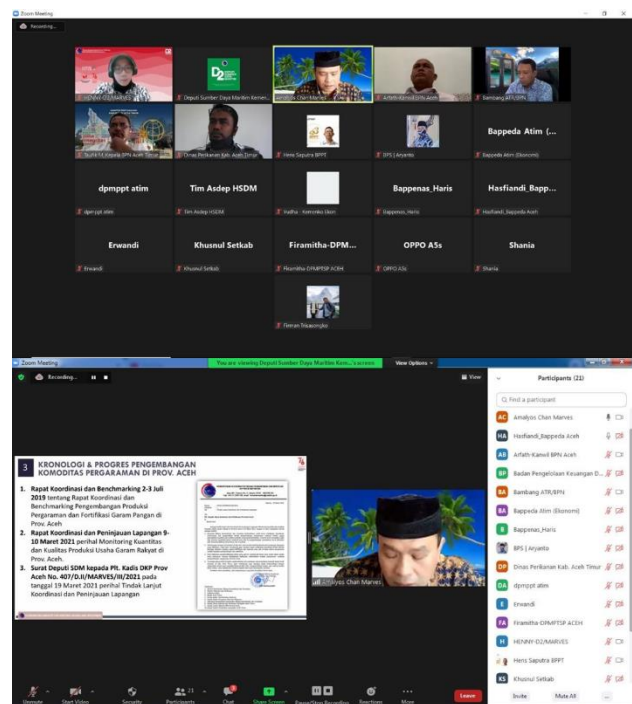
Zoom Meeting

Recording...

HENNY-D2/MARVES

Deputi Sumber Daya Maritim Kemen...

Analysis Chan Marves

Arfath-Kanwil BPN Aceh

Bambang ATR/BPN

Kepala BPN Aceh Timur

Dinas Perikanan Kab. Aceh Timur

Hens Saputra BPPT

BPS | Aryanto

Bappeda Atim (...

Bappeda Atim (Ekonomi)

dpmppt atim

dpmppt atim

Tim Asdep HSDM

Tim Asdep HSDM

Fadha - Komenko Ekon

Bappenas_Haris

Bappenas_Haris

Hasfiandi_Bapp...

Hasfiandi_Bappeda Aceh

Erwandi

Erwandi

Khusnul Setkab

Khusnul Setkab

Firamitha-DPM...

Firamitha-DPMPTSP ACEH

OPPO A5s

OPPO A5s

Shania

Shania

Firman Triasongko

Zoom Meeting

You are viewing Deputi Sumber Daya Maritim Kem...'s screen

View Options

Recording...

View

3 KRONOLOGI & PROGRES PENGEMBANGAN KOMODITAS PERGARAMAN DI PROV. ACEH

1. Rapat Koordinasi dan Benchmarking 2-3 Juli 2019 tentang Rapat Koordinasi dan Benchmarking Pengembangan Produksi Pergaraman dan Fortifikasi Garam Pangan di Prov. Aceh

2. Rapat Koordinasi dan Peninjauan Lapangan 9-10 Maret 2021 perihal Monitoring Kuantitas dan Kualitas Produksi Usaha Garam Rakyat di Prov. Aceh

3. Surat Deputi SDM kepada Plt. Kadis DKP Prov Aceh No. 407/D.II/MARVES/III/2021 pada tanggal 19 Maret 2021 perihal Tindak Lanjut Koordinasi dan Peninjauan Lapangan

Analysis Chan Marves

Participants (21)

Find a participant

Analysis Chan Marves

Hasfiandi_Bappeda Aceh

Arfath-Kanwil BPN Aceh

Badan Pengelolaan Keuangan D...

Bambang ATR/BPN

Bappeda Atim (Ekonomi)

Bappenas_Haris

BPS | Aryanto

Dinas Perikanan Kab. Aceh Timur

dpmppt atim

Erwandi

Firamitha-DPMPTSP ACEH

HENNY-D2/MARVES

Hens Saputra BPPT

Khusnul Setkab

Invite

Mute All

...

Unmute

Start Video

Security

Participants 21

Chat

Share Screen

Pause/Stop Recording

Reactions

More

Leave